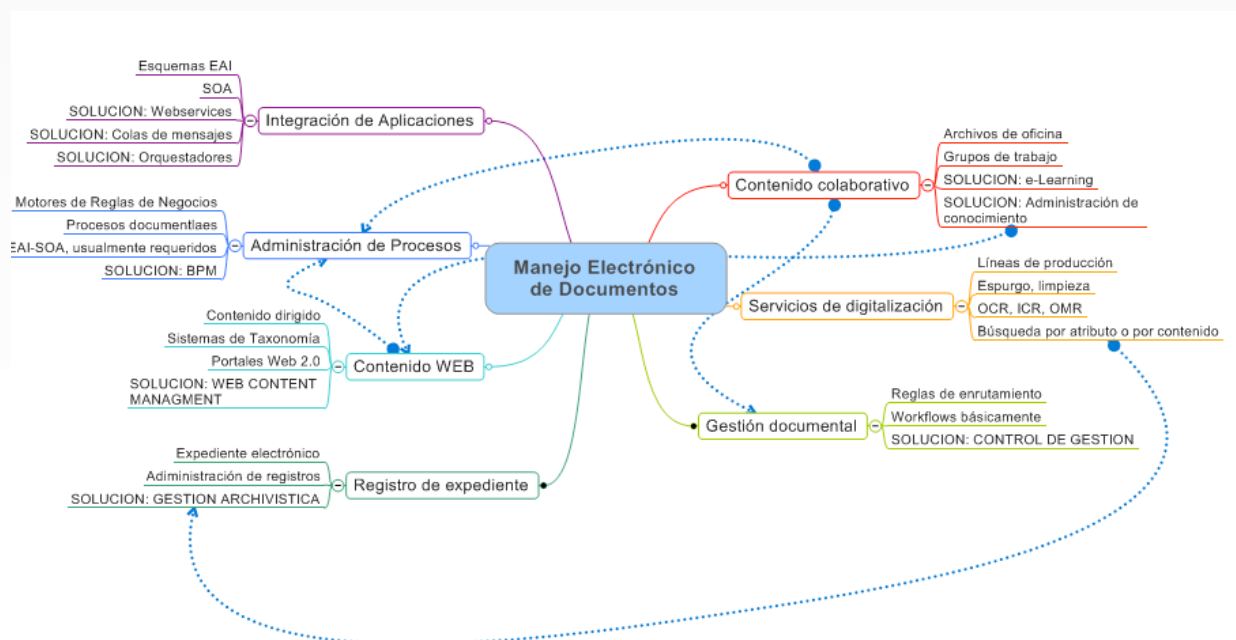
Manejo Electrónico de Documentos

Integración de Aplicaciones
Esquemas EAI
SOA
SOLUCION: Webservices
SOLUCION: Colas de mensajes
SOLUCION: Orquestadores

Administración de Procesos
Motores de Reglas de Negocios
Procesos documentlaes
EAI-SOA, usualmente requeridos
SOLUCION: BPM

Contenido WEB
Contenido dirigido
Sistemas de Taxonomía
Portales Web 2.0
SOLUCION: WEB CONTENT MANAGMENT

Registro de expediente
Expediente electrónico
Administración de registros
SOLUCION: GESTION ARCHIVISTICA

Contenido colaborativo
Archivos de oficina
Grupos de trabajo
SOLUCION: e-Learning
SOLUCION: Administración de conocimiento

Servicios de digitalización
Líneas de producción
Espurgo, limpieza
OCR, ICR, OMR
Búsqueda por atributo o por contenido

Gestión documental
Reglas de enrutamiento
Workflows básicamente
SOLUCION: CONTROL DE GESTION